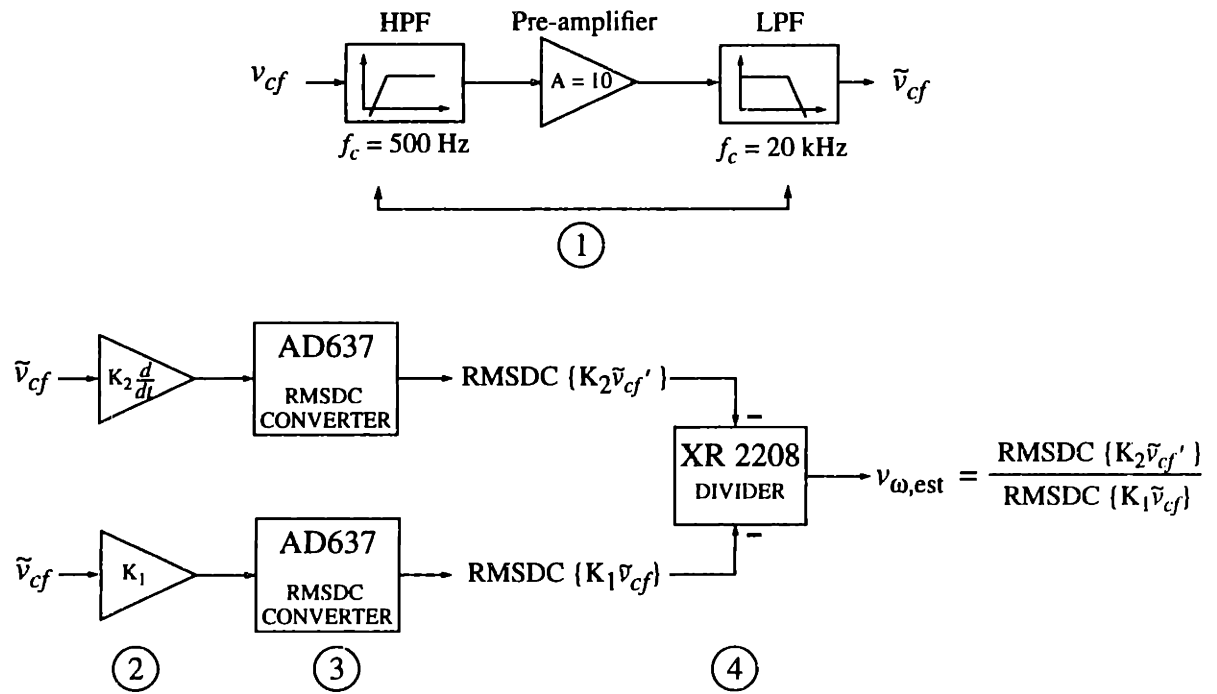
HPF

Pre-amplifier

LPF

$v_{cf}$

A = 10

$\tilde{v}_{cf}$

$f_c$ = 500 Hz

$f_c$ = 20 kHz

1

$\tilde{v}_{cf}$

$K_2\frac{d}{dt}$

AD637

RMSDC CONVERTER

RMSDC $\{K_2\tilde{v}_{cf}'\}$

−

XR 2208

DIVIDER

$v_{\omega,\text{est}} = \frac{\text{RMSDC }\{K_2\tilde{v}_{cf}'\}}{\text{RMSDC }\{K_1\tilde{v}_{cf}\}}$

−

$\tilde{v}_{cf}$

$K_1$

AD637

RMSDC CONVERTER

RMSDC $\{K_1\tilde{v}_{cf}\}$

2

3

4